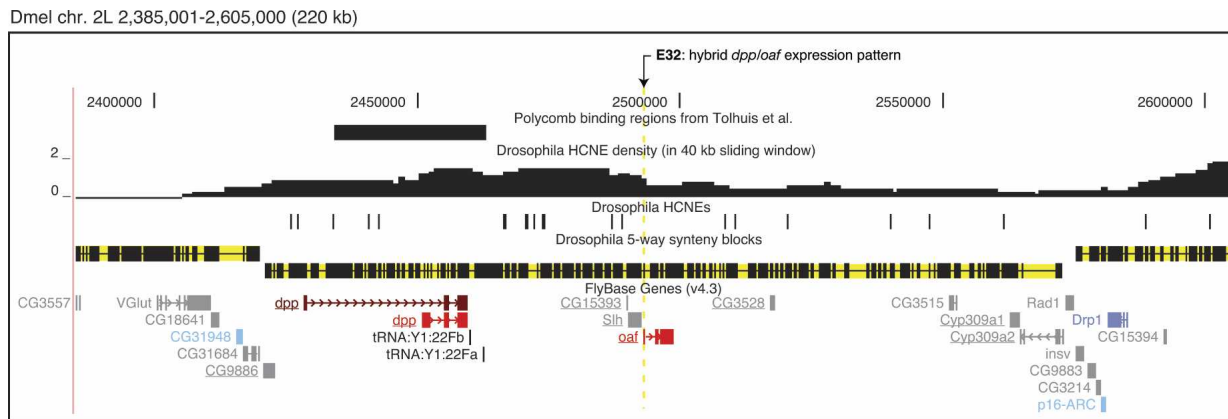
Dmel chr. 2L 2,385,001-2,605,000 (220 kb)

E32: hybrid dpp/oaf expression pattern

2400000 2450000 2500000 2550000 2600000

Polycomb binding regions from Tolhuis et al.

2

Drosophila HCNE density (in 40 kb sliding window)

0

Drosophila HCNEs

Drosophila 5-way synteny blocks

FlyBase Genes (v4.3)

CG3557 VGlut dpp CG15393 CG3528 CG3515 Rad1

CG18641 dpp Slh Cyp309a1 Drp1

CG31948 tRNA:Y1:22Fb oaf Cyp309a2 CG15394

CG31684 tRNA:Y1:22Fa insv

CG9886 CG9883

CG3214

p16-ARC